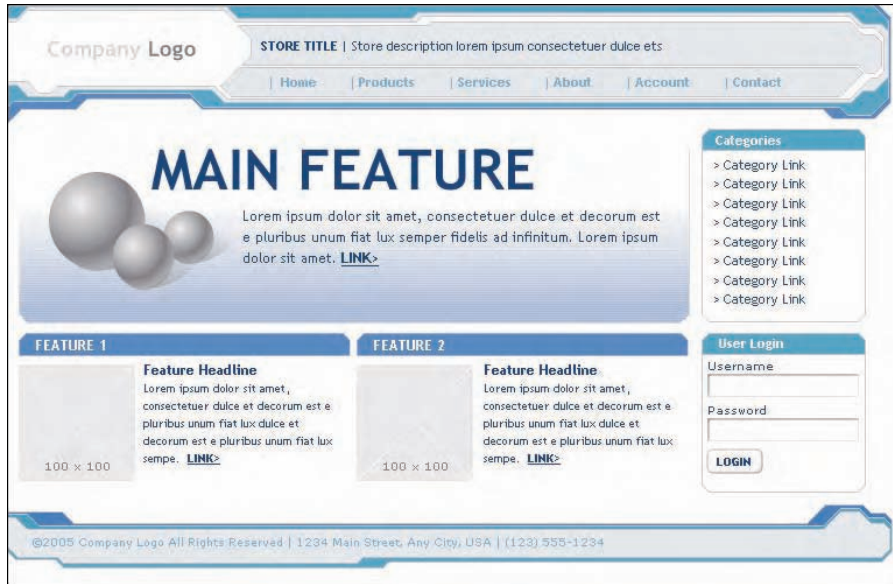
Company Logo

STORE TITLE | Store description lorem ipsum consectetuer dulce ets

| Home | Products | Services | About | Account | Contact

MAIN FEATURE

Lorem ipsum dolor sit amet, consectetuer dulce et decorum est e pluribus unum fiat lux semper fidelis ad infinitum. Lorem ipsum dolor sit amet. LINK>

Categories
> Category Link
> Category Link
> Category Link
> Category Link
> Category Link
> Category Link
> Category Link
> Category Link

FEATURE 1

100 x 100

Feature Headline
Lorem ipsum dolor sit amet, consectetuer dulce et decorum est e pluribus unum fiat lux dulce et decorum est e pluribus unum fiat lux sempe. LINK>

FEATURE 2

100 x 100

Feature Headline
Lorem ipsum dolor sit amet, consectetuer dulce et decorum est e pluribus unum fiat lux dulce et decorum est e pluribus unum fiat lux sempe. LINK>

User Login
Username
Password
LOGIN

©2005 Company Logo All Rights Reserved | 1234 Main Street, Any City, USA | (123) 555-1234